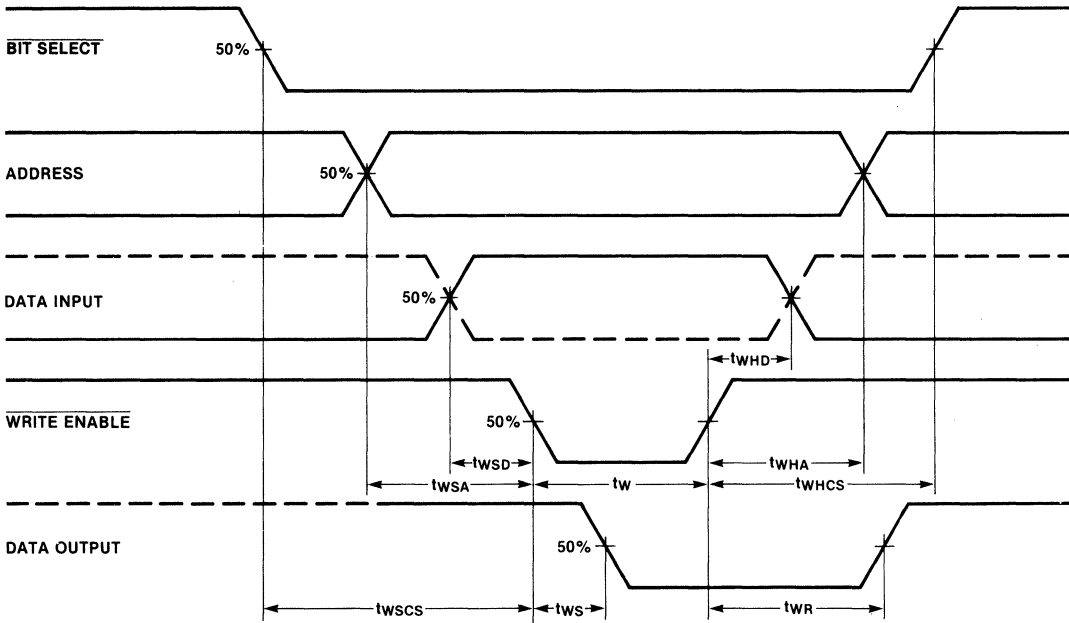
$\overline{\text{BIT SELECT}}$

50%

ADDRESS

50%

DATA INPUT

50%

$t_{WHD}$

$\overline{\text{WRITE ENABLE}}$

50%

$t_{WSD}$

$t_{WHA}$

$t_{WSA}$

$t_W$

$t_{WHCS}$

DATA OUTPUT

50%

$t_{WSCS}$

$t_{WS}$

$t_{WR}$